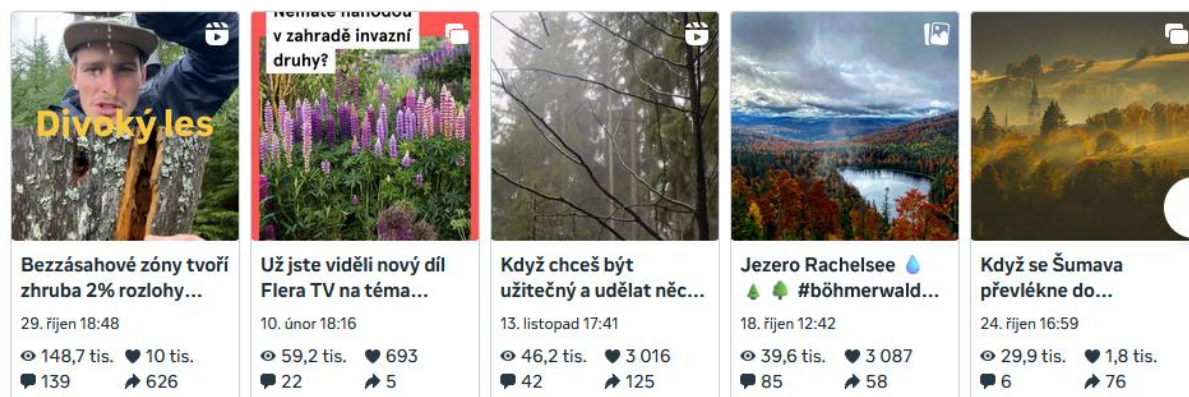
Divoký les

Bezzásahové zóny tvoří zhruba 2% rozlohy...

29. říjen 18:48

148,7 tis. 10 tis.
139 626

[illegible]
v zahradě invazní druhy?

Už jste viděli nový díl Flera TV na téma...

10. únor 18:16

59,2 tis. 693
22 5

Když chceš být užitečný a udělat něc...

13. listopad 17:41

46,2 tis. 3 016
42 125

Jezero Rachelsee 💧 🌲 🌲 #böhmerwald...

18. říjen 12:42

39,6 tis. 3 087
85 58

Když se Šumava převlékne do...

24. říjen 16:59

29,9 tis. 1,8 tis.
6 76